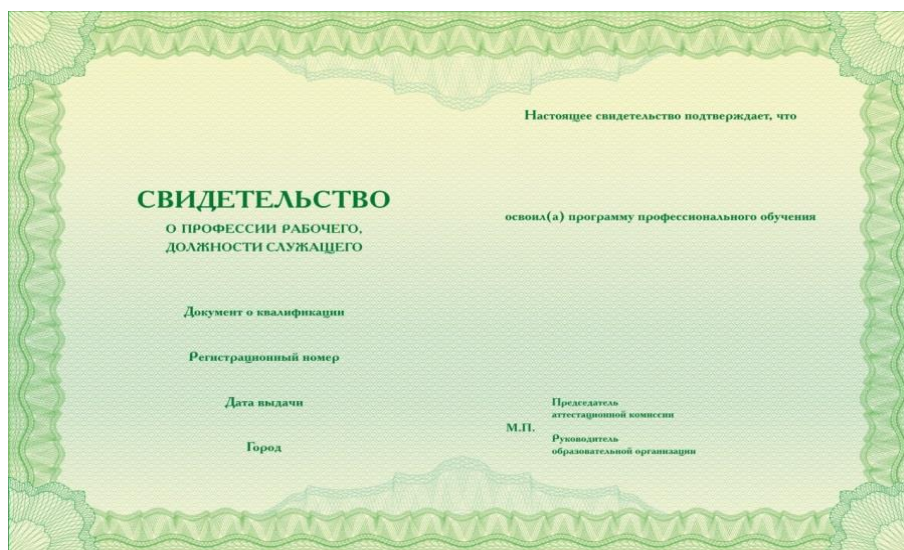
СВИДЕТЕЛЬСТВО
О ПРОФЕССИИ РАБОЧЕГО, ДОЛЖНОСТИ СЛУЖАЩЕГО

Документ о квалификации

Регистрационный номер

Дата выдачи

Город

Настоящее свидетельство подтверждает, что

освоил(а) программу профессионального обучения

М.П.

Председатель аттестационной комиссии

Руководитель образовательной организации